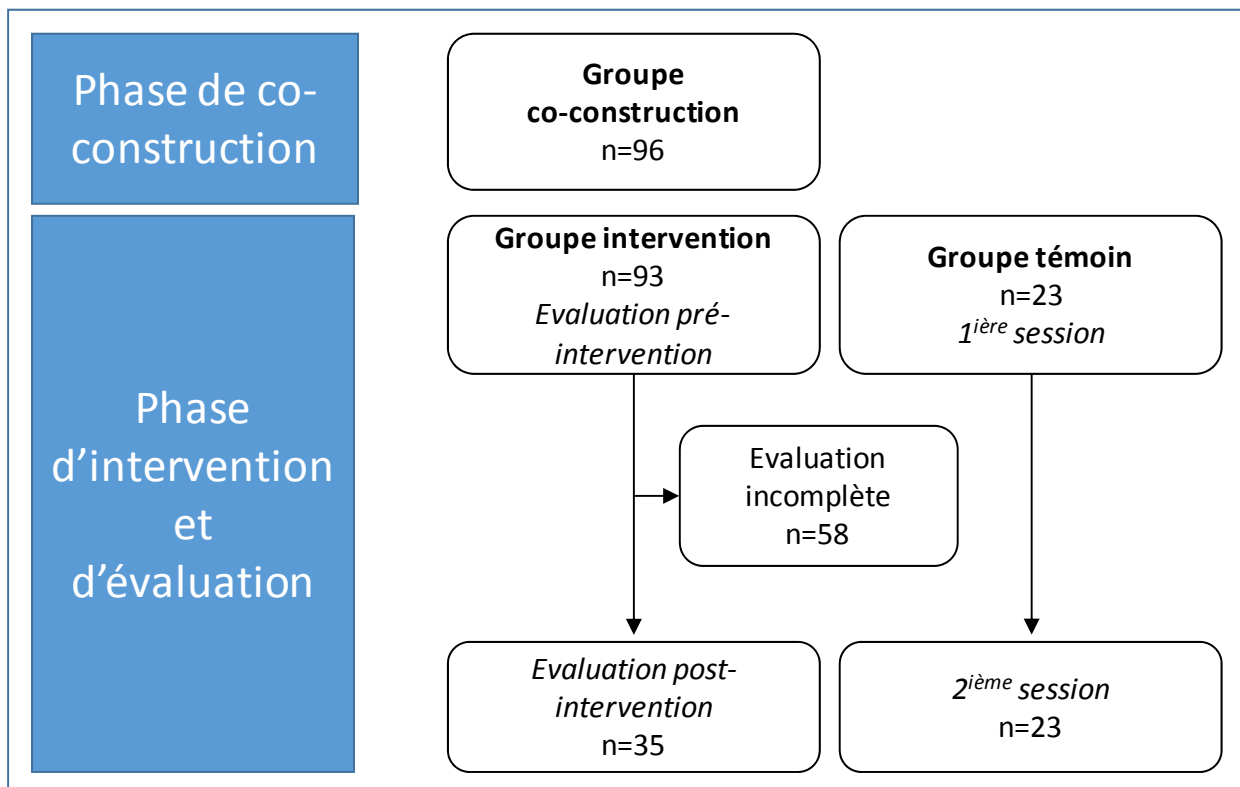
Phase de co-construction

Groupe co-construction
n=96

Phase d'intervention et d'évaluation

Groupe intervention
n=93
Evaluation pré-intervention

Groupe témoin
n=23
$1^{ière}$ session

Evaluation incomplète
n=58

Evaluation post-intervention
n=35

$2^{ième}$ session
n=23